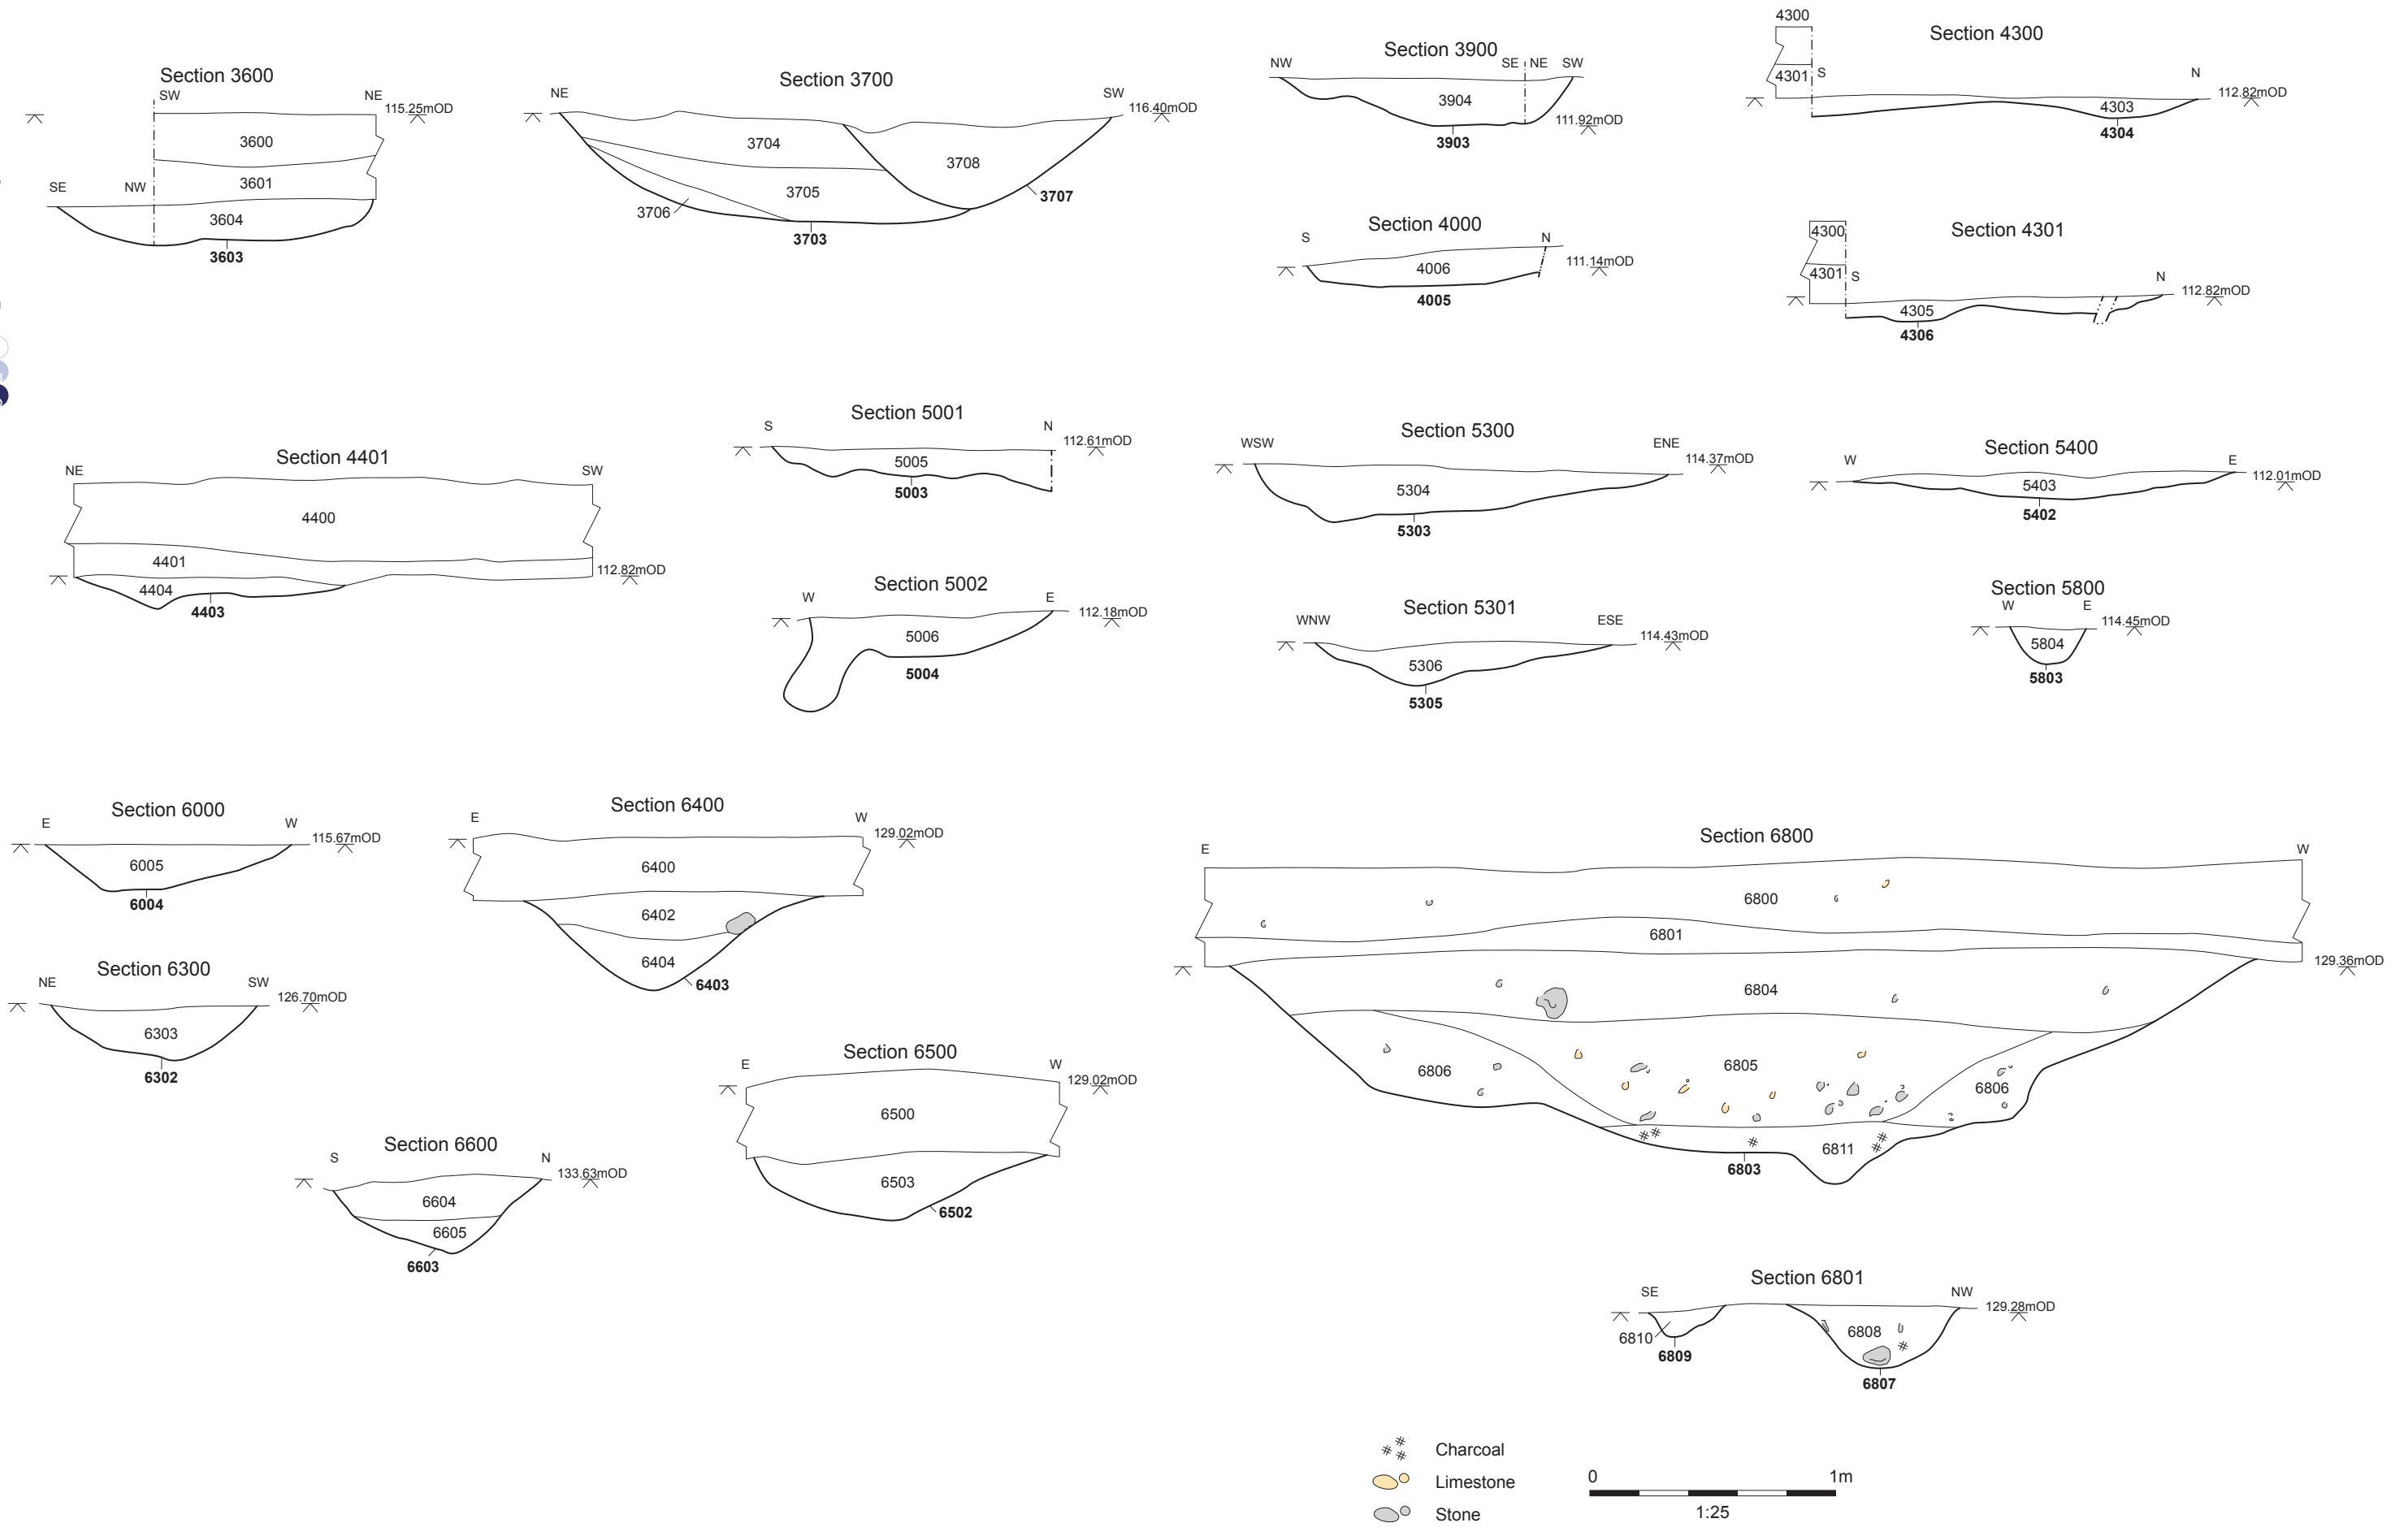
Section 3600
SW NE 115.25mOD
3600
3601
SE NW
3604
3603

Section 3700
NE SW 116.40mOD
3704
3708
3705
3706
3707
3703

Section 3900
NW SE NE SW
3904
111.92mOD
3903

Section 4300
4300
4301 S
N 112.82mOD
4303
4304

Section 4000
S N
4006
111.14mOD
4005

Section 4301
4300
4301 S
N 112.82mOD
4305
4306

Section 4401
NE SW
4400
4401
4404
112.82mOD
4403

Section 5001
S N 112.61mOD
5005
5003

Section 5002
W E 112.18mOD
5006
5004

Section 5300
WSW ENE 114.37mOD
5304
5303

Section 5301
WNW ESE 114.43mOD
5306
5305

Section 5400
W E 112.01mOD
5403
5402

Section 5800
W E 114.45mOD
5804
5803

Section 6000
E W 115.67mOD
6005
6004

Section 6300
NE SW 126.70mOD
6303
6302

Section 6400
E W 129.02mOD
6400
6402
6404
6403

Section 6500
E W 129.02mOD
6500
6503
6502

Section 6600
S N 133.63mOD
6604
6605
6603

Section 6800
E W
6800
6801
129.36mOD
6804
6806
6805
6806
6811
6803

Section 6801
SE NW 129.28mOD
6810
6809
6808
6807

Charcoal
Limestone
Stone
0 1m
1:25